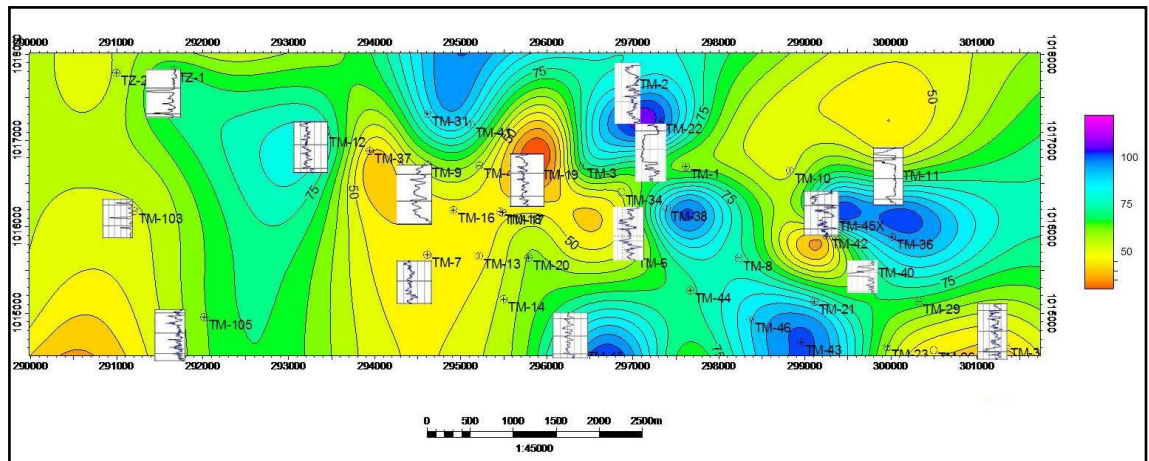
290000 291000 292000 293000 294000 295000 296000 297000 298000 299000 300000 301000

1018000
1017000
1016000
1015000

1018000
1017000
1016000
1015000

TZ-2
TZ-1
TM-2
TM-31
TM-41
TM-22
TM-12
TM-37
TM-9
TM-4
TM-19
TM-3
TM-1
TM-10
TM-11
TM-103
TM-16
TM-18
TM-17
TM-34
TM-38
TM-45X
TM-42
TM-36
TM-7
TM-13
TM-20
TM-6
TM-8
TM-40
TM-14
TM-44
TM-21
TM-29
TM-105
TM-46
TM-43
TM-23
TM-3

75
75
75
75
75
75
50
50
50

100
75
50

290000 291000 292000 293000 294000 295000 296000 297000 298000 299000 300000 301000

0 500 1000 1500 2000 2500m
1:45000